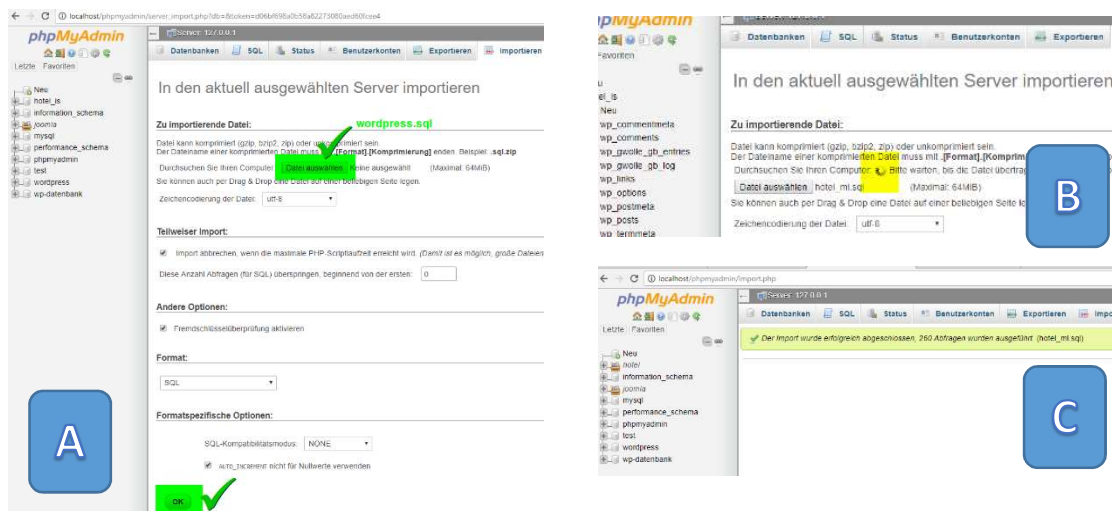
localhost/phpmyadmin/server_import.php?db=&token=d06bf698a0b58a62275080aed60fcee4

phpMyAdmin

Letzte Favoriten

Server: 127.0.0.1

Datenbanken SQL Status Benutzerkonten Exportieren Importieren

New
hotel_is
information_schema
joomla
mysql
performance_schema
phpmyadmin
test
wordpress
wp-datenbank

In den aktuell ausgewählten Server importieren

Zu importierende Datei:

wordpress.sql

Datei kann komprimiert (gzip, bzip2, zip) oder unkomprimiert sein.
Der Dateiname einer komprimierten Datei muss mit .[Format].[Komprimierung] enden. Beispiel: .sql.zip

Durchsuchen Sie Ihren Computer: Datei auswählen Keine ausgewählt (Maximal: 64MiB)
Sie können auch per Drag & Drop eine Datei auf einer beliebigen Seite legen.

Zeichencodierung der Datei: utf-8

Teilweiser Import:

Import abbrechen, wenn die maximale PHP-Scriptlaufzeit erreicht wird. (Damit ist es möglich, große Dateien

Diese Anzahl Abfragen (für SQL) überspringen, beginnend von der ersten: 0

Andere Optionen:

Fremdschlüsselüberprüfung aktivieren

Format:

SQL

Formatspezifische Optionen:

SQL-Kompatibilitätsmodus: NONE

AUTO_INCREMENT nicht für Nullwerte verwenden

OK

A

phpMyAdmin

Favoriten

el_is
Neu
wp_commentmeta
wp_comments
wp_gwolle_gb_entries
wp_gwolle_gb_log
wp_links
wp_options
wp_postmeta
wp_posts
wp_termmeta

Datenbanken SQL Status Benutzerkonten Exportieren

In den aktuell ausgewählten Server importieren

Zu importierende Datei:

Datei kann komprimiert (gzip, bzip2, zip) oder unkomprimiert sein.
Der Dateiname einer komprimierten Datei muss mit .[Format].[Komprim

Durchsuchen Sie Ihren Computer: Bitte warten, bis die Datei übertrag

Datei auswählen hotel_ml.sql (Maximal: 64MiB)

Sie können auch per Drag & Drop eine Datei auf einer beliebigen Seite le

Zeichencodierung der Datei: utf-8

B

localhost/phpmyadmin/import.php

phpMyAdmin

Letzte Favoriten

Server: 127.0.0.1

Datenbanken SQL Status Benutzerkonten Exportieren Impo

Der Import wurde erfolgreich abgeschlossen, 260 Abfragen wurden ausgeführt. (hotel_ml.sql)

New
hotel
information_schema
joomla
mysql
performance_schema
phpmyadmin
test
wordpress
wp-datenbank

C